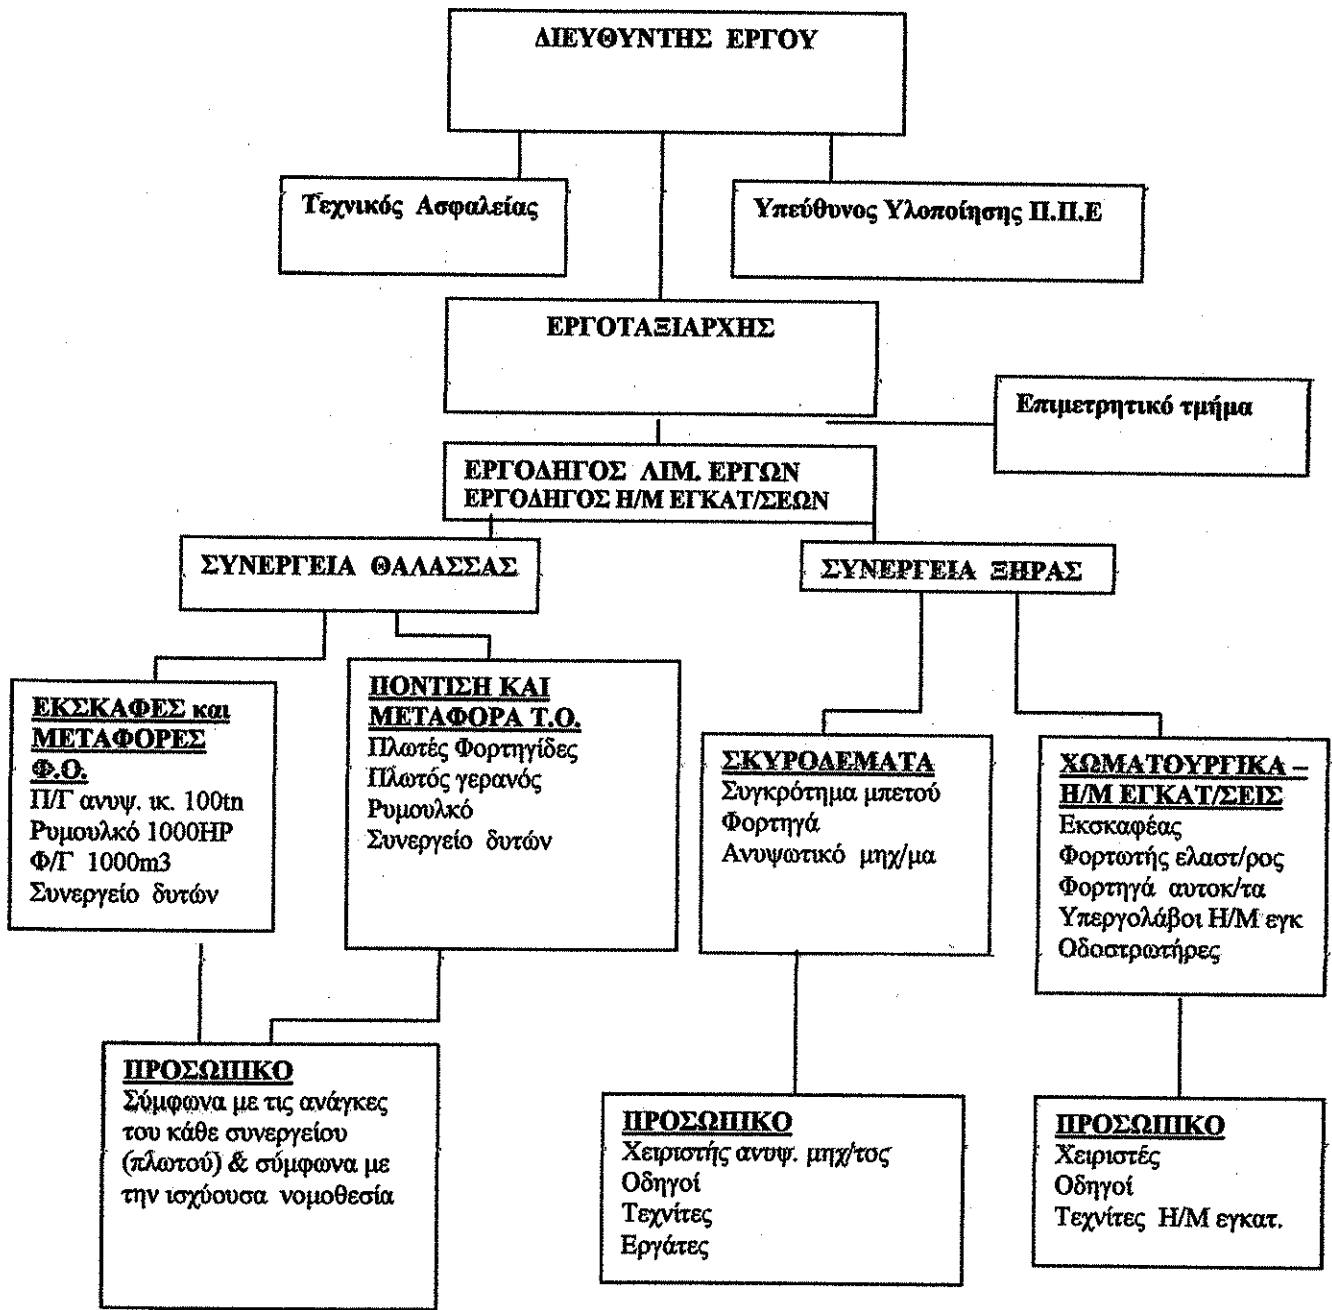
ΔΙΕΥΘΥΝΤΗΣ ΕΡΓΟΥ

Τεχνικός Ασφαλείας

Υπεύθυνος Υλοποίησης Π.Π.Ε

ΕΡΓΟΤΑΞΙΑΡΧΗΣ

Επιμετρητικό τμήμα

ΕΡΓΟΔΗΓΟΣ ΛΙΜ. ΕΡΓΩΝ
ΕΡΓΟΔΗΓΟΣ Η/Μ ΕΓΚΑΤ/ΣΕΩΝ

ΣΥΝΕΡΓΕΙΑ ΘΑΛΑΣΣΑΣ

ΣΥΝΕΡΓΕΙΑ ΞΗΡΑΣ

ΕΚΣΚΑΦΕΣ και ΜΕΤΑΦΟΡΕΣ Φ.Ο.
Π/Γ ανυψ. ικ. 100tn
Ρυμουλκό 1000HP
Φ/Γ 1000m3
Συνεργείο δυτών

ΠΟΝΤΙΣΗ ΚΑΙ ΜΕΤΑΦΟΡΑ Τ.Ο.
Πλωτές Φορτηγίδες
Πλωτός γερανός
Ρυμουλκό
Συνεργείο δυτών

ΣΚΥΡΟΔΕΜΑΤΑ
Συγκρότημα μπετού
Φορτηγά
Ανυψωτικό μηχ/μα

ΧΩΜΑΤΟΥΡΓΙΚΑ – Η/Μ ΕΓΚΑΤ/ΣΕΙΣ
Εκσκαφέας
Φορτωτής ελαστ/ρος
Φορτηγά αυτοκ/τα
Υπεργολάβοι Η/Μ εγκ
Οδοστρωτήρες

ΠΡΟΣΩΠΙΚΟ
Σύμφωνα με τις ανάγκες του κάθε συνεργείου (πλωτού) & σύμφωνα με την ισχύουσα νομοθεσία

ΠΡΟΣΩΠΙΚΟ
Χειριστής ανυψ. μηχ/τος
Οδηγοί
Τεχνίτες
Εργάτες

ΠΡΟΣΩΠΙΚΟ
Χειριστές
Οδηγοί
Τεχνίτες Η/Μ εγκατ.